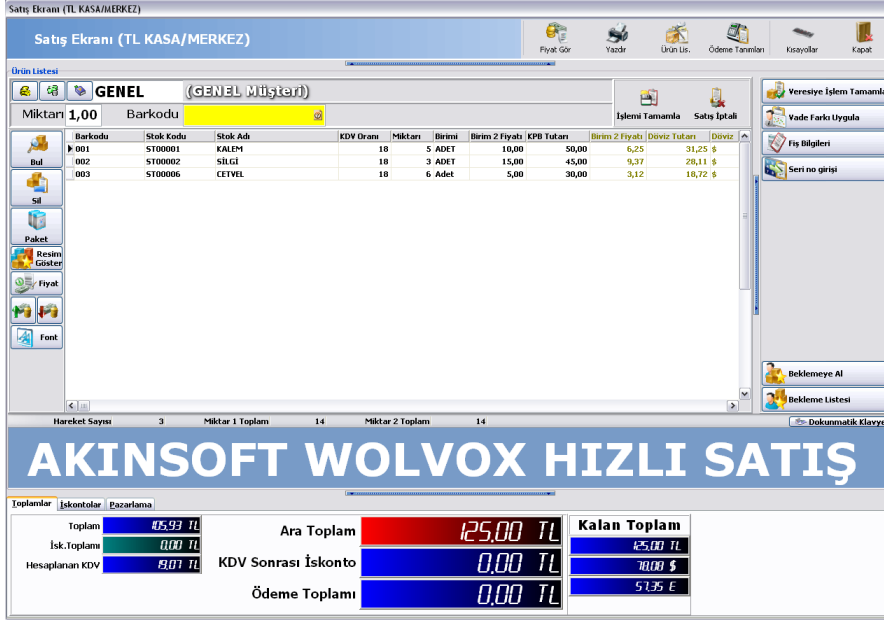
Satış Ekranı (TL KASA/MERKEZ)

Satış Ekranı (TL KASA/MERKEZ)

Fiyat Gör | Yazdır | Ürün Lis. | Ödeme Tanımları | Kısayollar | Kapat

Ürün Listesi

GENEL (GENEL Müşteri)

Miktarı 1,00 Barkodu

İşlemi Tamamla | Satış İptali

Bul | Sil | Paket | Resim Göster | Fiyat | Font

| Barkodu | Stok Kodu | Stok Adı | KDV Oranı | Miktarı | Birimi | Birim 2 Fiyatı | KPB Tutarı | Birim 2 Fiyatı | Döviz Tutarı | Döviz |
|---|---|---|---|---|---|---|---|---|---|---|
| 001 | ST00001 | KALEM | 18 | 5 | ADET | 10,00 | 50,00 | 6,25 | 31,25 | $ |
| 002 | ST00002 | SİLGİ | 18 | 3 | ADET | 15,00 | 45,00 | 9,37 | 28,11 | $ |
| 003 | ST00006 | CETVEL | 18 | 6 | Adet | 5,00 | 30,00 | 3,12 | 18,72 | $ |

Veresiye İşlem Tamamla
Vade Farkı Uygula
Fiş Bilgileri
Seri no girişi
Beklemeye Al
Bekleme Listesi

Hareket Sayısı 3 Miktar 1 Toplam 14 Miktar 2 Toplam 14
Dokunmatik Klavye

AKINSOFT WOLVOX HIZLI SATIŞ

Toplamlar | İskontolar | Pazarlama

Toplam 105,93 TL
İsk.Toplamı 0,00 TL
Hesaplanan KDV 19,07 TL

Ara Toplam 125,00 TL
KDV Sonrası İskonto 0,00 TL
Ödeme Toplamı 0,00 TL

Kalan Toplam
125,00 TL
78,08 $
57,35 E